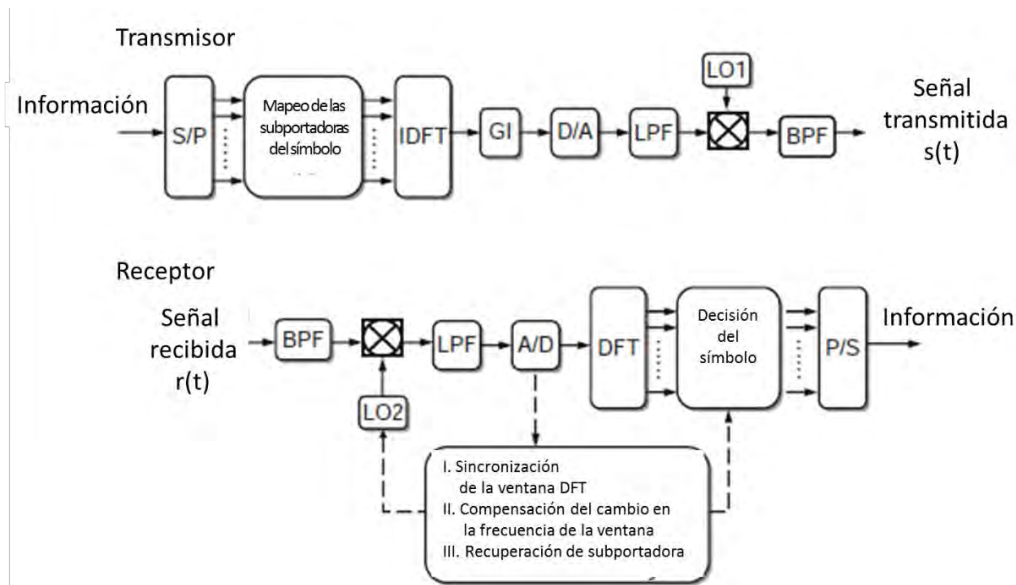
Transmisor

Información

S/P

Mapeo de las subportadoras del símbolo

IDFT

GI

D/A

LPF

LO1

BPF

Señal transmitida s(t)

Receptor

Señal recibida r(t)

BPF

LPF

A/D

LO2

DFT

Decisión del símbolo

P/S

Información

I. Sincronización de la ventana DFT
II. Compensación del cambio en la frecuencia de la ventana
III. Recuperación de subportadora